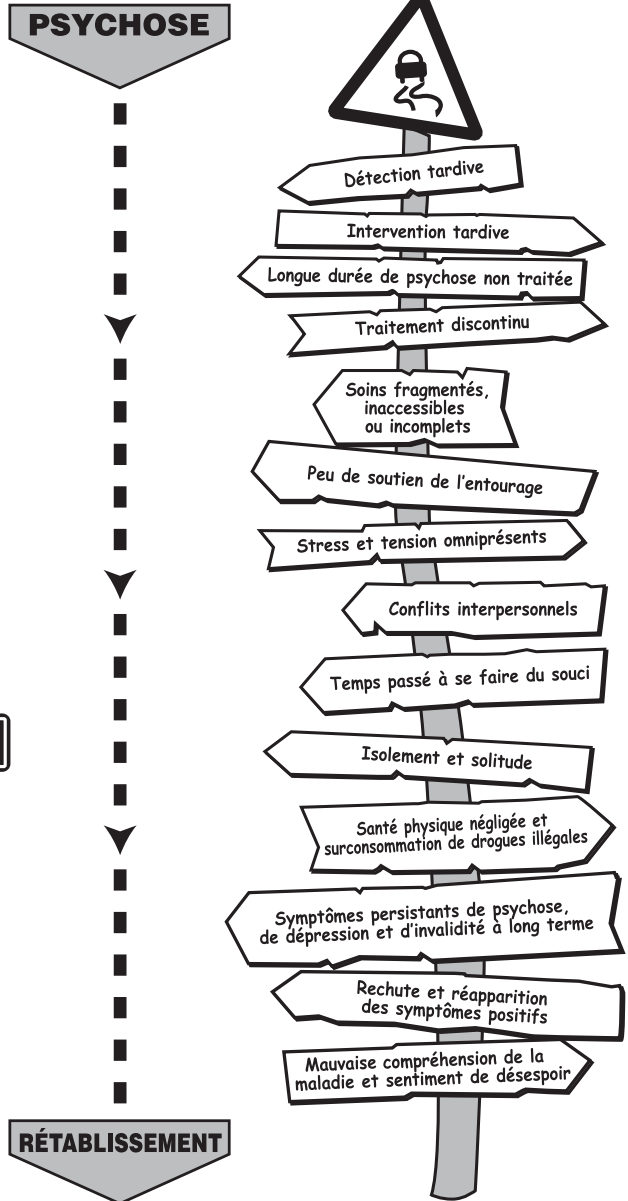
PSYCHOSE

Détection tardive

Intervention tardive

Longue durée de psychose non traitée

Traitement discontinu

Soins fragmentés, inaccessibles ou incomplets

Peu de soutien de l'entourage

Stress et tension omniprésents

Conflits interpersonnels

Temps passé à se faire du souci

Isolement et solitude

Santé physique négligée et surconsommation de drogues illégales

Symptômes persistants de psychose, de dépression et d'invalidité à long terme

Rechute et réapparition des symptômes positifs

Mauvaise compréhension de la maladie et sentiment de désespoir

RÉTABLISSEMENT